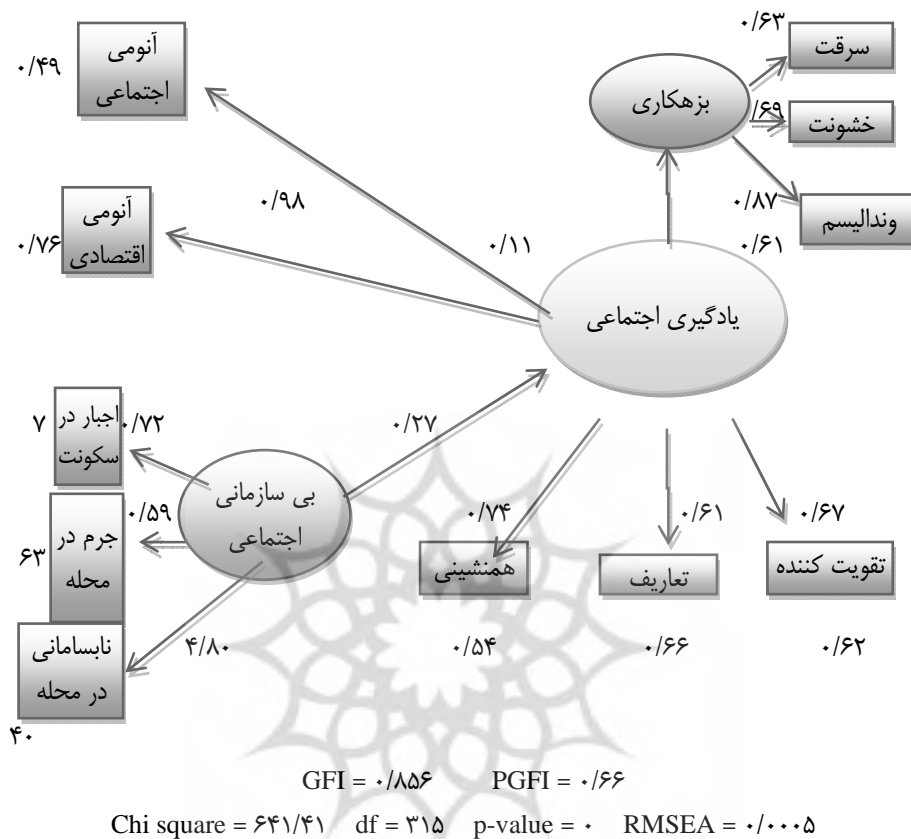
آنومی اجتماعی
۰/۴۹

۰/۶۳
سرقت
بزهکاری
۰/۶۹
خشونت

۰/۹۸
آنومی اقتصادی
۰/۷۶

۰/۱۱
۰/۸۷
وندالیسم
۰/۶۱

یادگیری اجتماعی

۷
۰/۷۲
اجبار در سکونت
۰/۲۷

بی سازمانی اجتماعی
۰/۵۹
جرم در محله
۶۳

۰/۷۴
۰/۶۱
۰/۶۷

همنشینی
تعاریف
تقویت کننده

نابسامانی در محله
۴/۸۰
۰/۵۴
۰/۶۶
۰/۶۲
۴۰

GFI = ۰/۸۵۶ PGFI = ۰/۶۶

Chi square = ۶۴۱/۴۱ df = ۳۱۵ p-value = ۰ RMSEA = ۰/۰۰۰۵